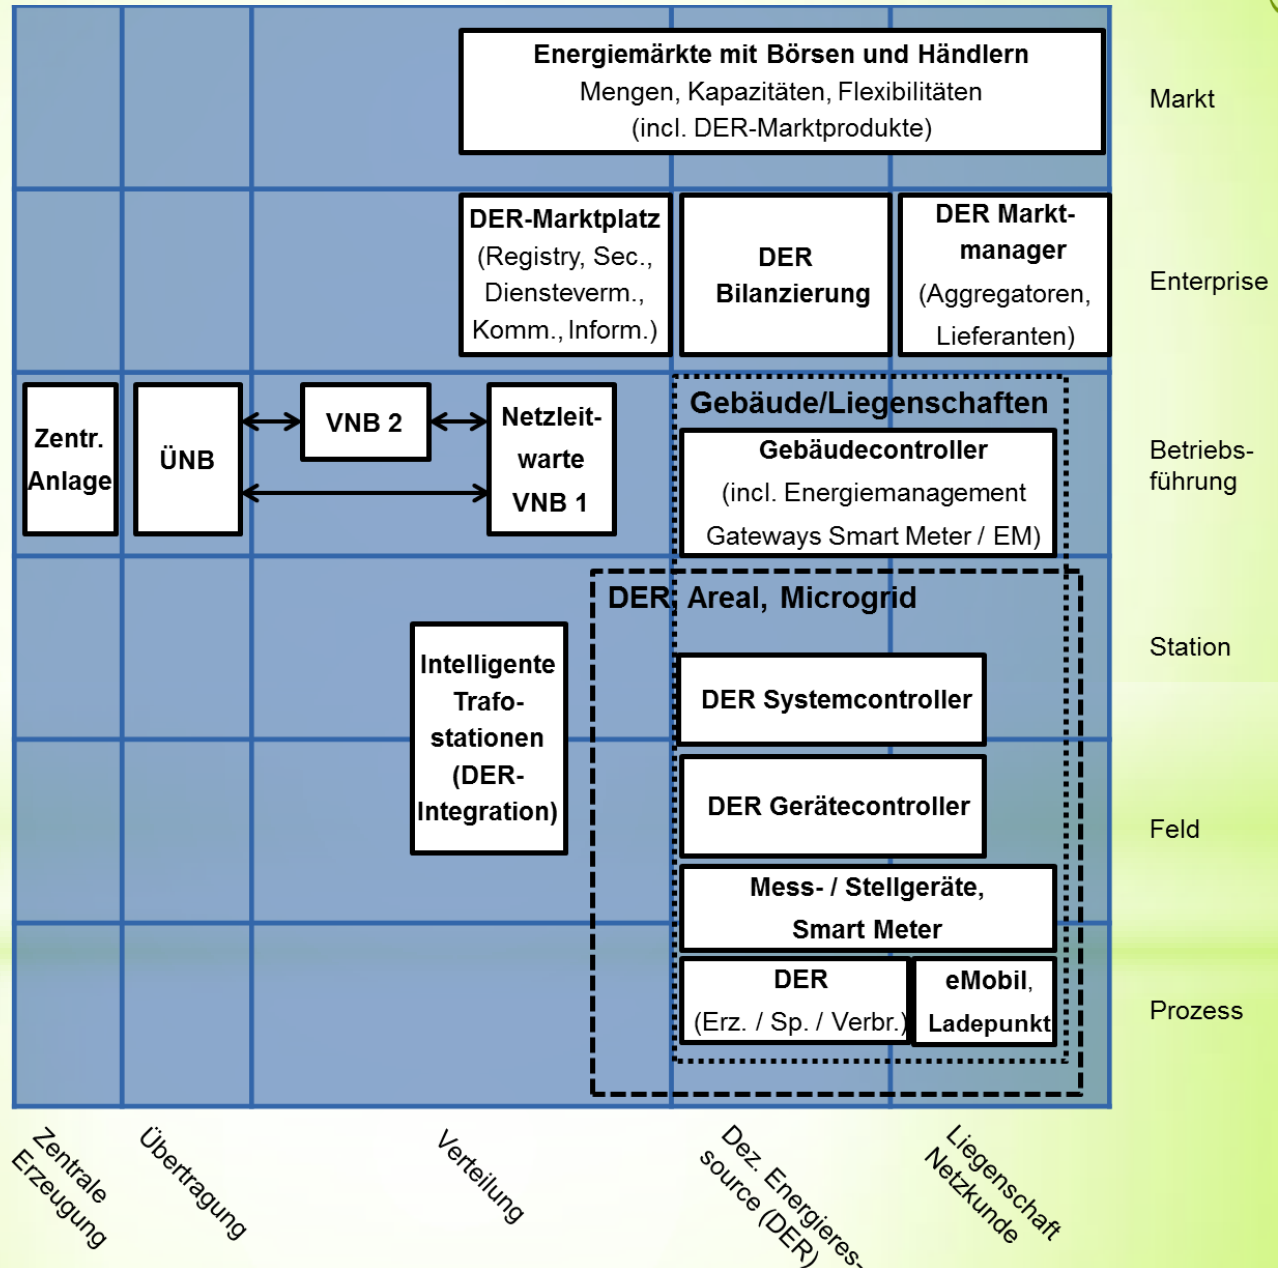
Energiemärkte mit Börsen und Händlern
Mengen, Kapazitäten, Flexibilitäten
(incl. DER-Marktprodukte)

Markt

DER-Marktplatz
(Registry, Sec., Diensteverm., Komm., Inform.)

DER Bilanzierung

DER Marktmanager
(Aggregatoren, Lieferanten)

Enterprise

Zentr. Anlage

ÜNB

VNB 2

Netzleitwarte VNB 1

Gebäude/Liegenschaften

Gebäudecontroller
(incl. Energiemanagement Gateways Smart Meter / EM)

Betriebsführung

DER, Areal, Microgrid

Station

Intelligente Trafostationen (DER-Integration)

DER Systemcontroller

DER Gerätecontroller

Feld

Mess- / Stellgeräte, Smart Meter

DER
(Erz. / Sp. / Verbr.)

eMobil, Ladepunkt

Prozess

Zentrale Erzeugung

Übertragung

Verteilung

Dez. Energieressource (DER)

Liegenschaft Netzkunde